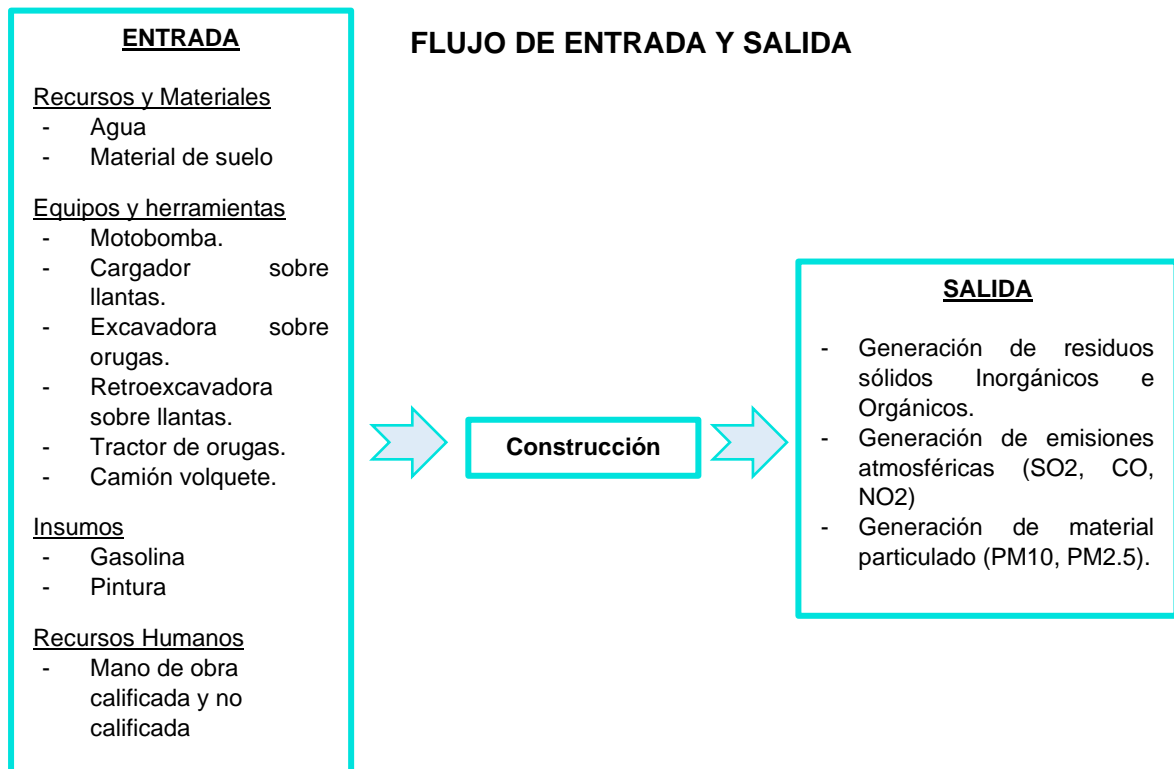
ENTRADA

Recursos y Materiales
- Agua
- Material de suelo

Equipos y herramientas
- Motobomba.
- Cargador sobre llantas.
- Excavadora sobre orugas.
- Retroexcavadora sobre llantas.
- Tractor de orugas.
- Camión volquete.

Insumos
- Gasolina
- Pintura

Recursos Humanos
- Mano de obra calificada y no calificada

FLUJO DE ENTRADA Y SALIDA

Construcción

SALIDA

- Generación de residuos sólidos Inorgánicos e Orgánicos.
- Generación de emisiones atmosféricas (SO2, CO, NO2)
- Generación de material particulado (PM10, PM2.5).